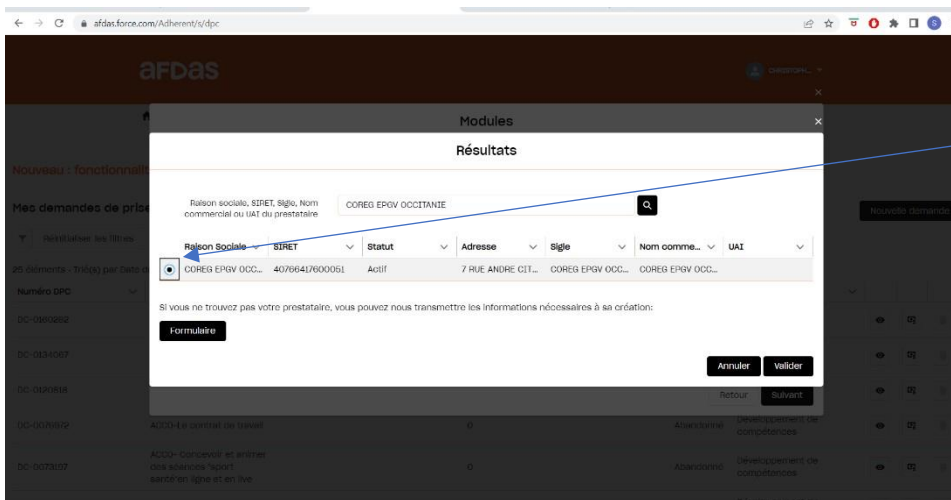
afdas.force.com/Adherent/s/dpc

afdas

CHRISTOPH...

Modules

Résultats

Nouveau : fonctionnalit

Mes demandes de pris

Nouvelle demande

Réinitialiser les filtres

25 éléments · Trié(s) par Date d

Numéro DPC

Raison sociale, SIRET, Sigle, Nom commercial ou UAI du prestataire

COREG EPGV OCCITANIE

| Raison Sociale | SIRET | Statut | Adresse | Sigle | Nom comme... | UAI |
|---|---|---|---|---|---|---|
| COREG EPGV OCC... | 40766417600051 | Actif | 7 RUE ANDRE CIT... | COREG EPGV OCC... | COREG EPGV OCC... | |

Si vous ne trouvez pas votre prestataire, vous pouvez nous transmettre les informations nécessaires à sa création:

Formulaire

Annuler Valider

Retour Suivant

DC-0080262

DC-0134067

DC-0120518

DC-0078572 ACCO-Le contrat de travail 0 Abandonné Développement de compétences

DC-0073157 ACCO- Concevoir et animer des séances "sport santé"en ligne et en live 0 Abandonné Développement de compétences